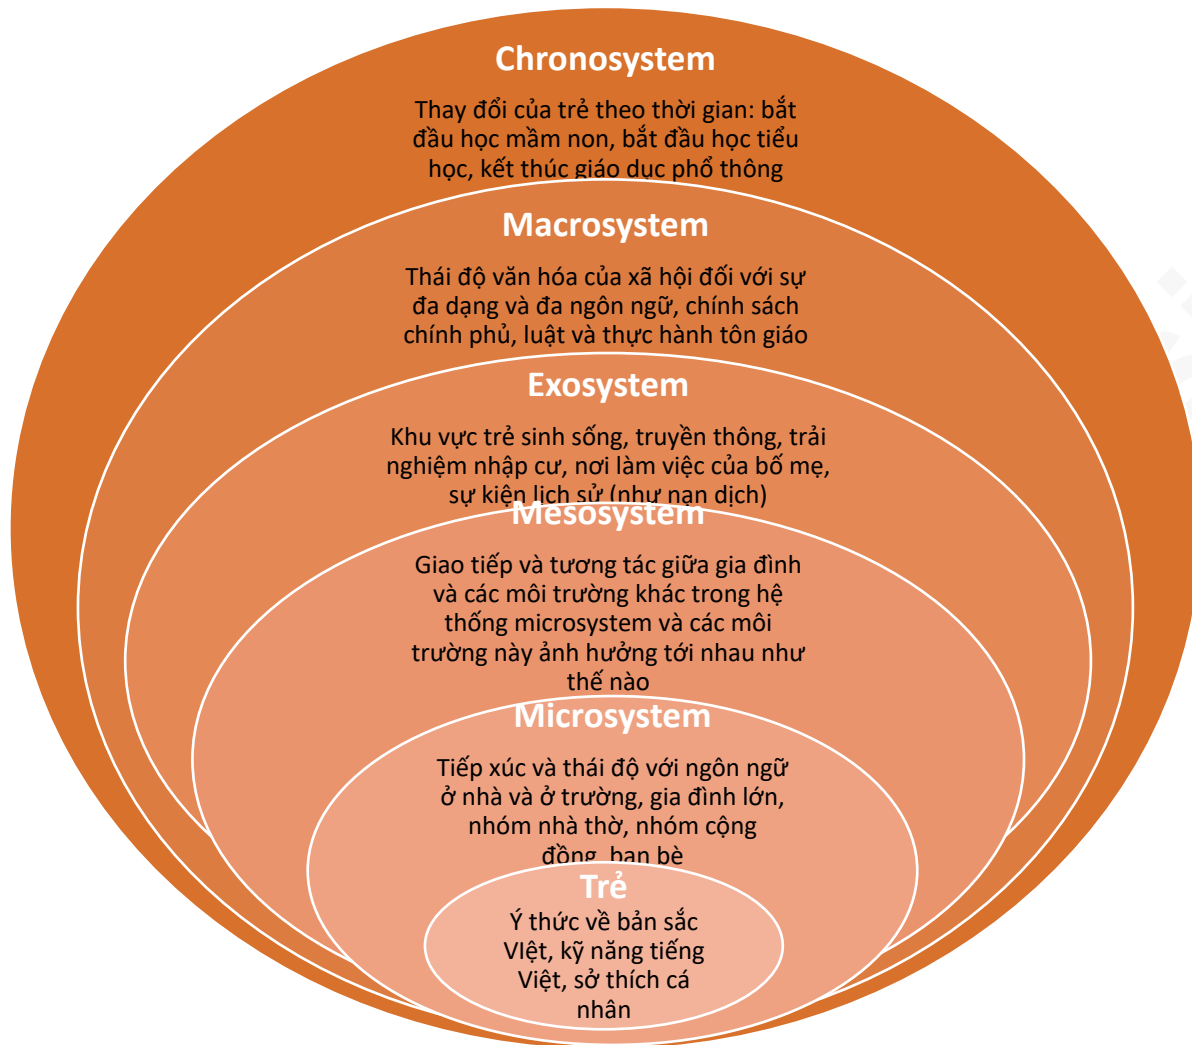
Chronosystem

Thay đổi của trẻ theo thời gian: bắt đầu học mầm non, bắt đầu học tiểu học, kết thúc giáo dục phổ thông

Macrosystem

Thái độ văn hóa của xã hội đối với sự đa dạng và đa ngôn ngữ, chính sách chính phủ, luật và thực hành tôn giáo

Exosystem

Khu vực trẻ sinh sống, truyền thông, trải nghiệm nhập cư, nơi làm việc của bố mẹ, sự kiện lịch sử (như nạn dịch)

Mesosystem

Giao tiếp và tương tác giữa gia đình và các môi trường khác trong hệ thống microsystem và các môi trường này ảnh hưởng tới nhau như thế nào

Microsystem

Tiếp xúc và thái độ với ngôn ngữ ở nhà và ở trường, gia đình lớn, nhóm nhà thờ, nhóm cộng đồng, bạn bè

Trẻ

Ý thức về bản sắc VIệt, kỹ năng tiếng Việt, sở thích cá nhân